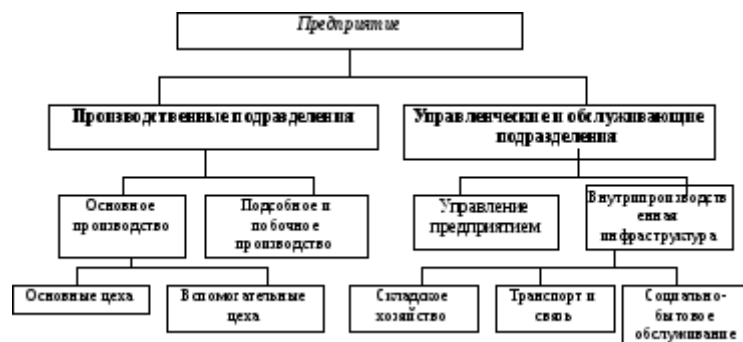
Предприятие

Производственные подразделения

Управленческие и обслуживающие подразделения

Основное производство

Подсобное и побочное производство

Управление предприятием

Внутрипроизводственная инфраструктура

Основные цеха

Вспомогательные цеха

Складское хозяйство

Транспорт и связь

Социально-бытовое обслуживание